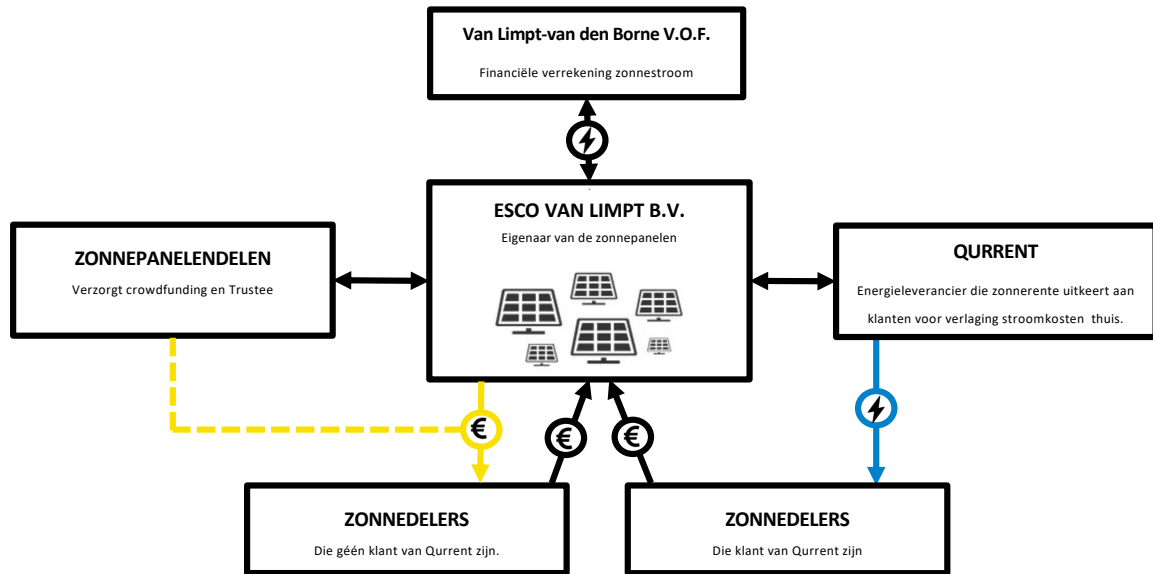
Van Limpt-van den Borne V.O.F.

Financiële verrekening zonnestroom

ESCO VAN LIMPT B.V.

Eigenaar van de zonnepanelen

ZONNEPANELENDELEN

Verzorgt crowdfunding en Trustee

QURRENT

Energieleverancier die zonnerente uitkeert aan klanten voor verlaging stroomkosten thuis.

€

€

€

ZONNEDELERS

Die géén klant van Qurrent zijn.

ZONNEDELERS

Die klant van Qurrent zijn